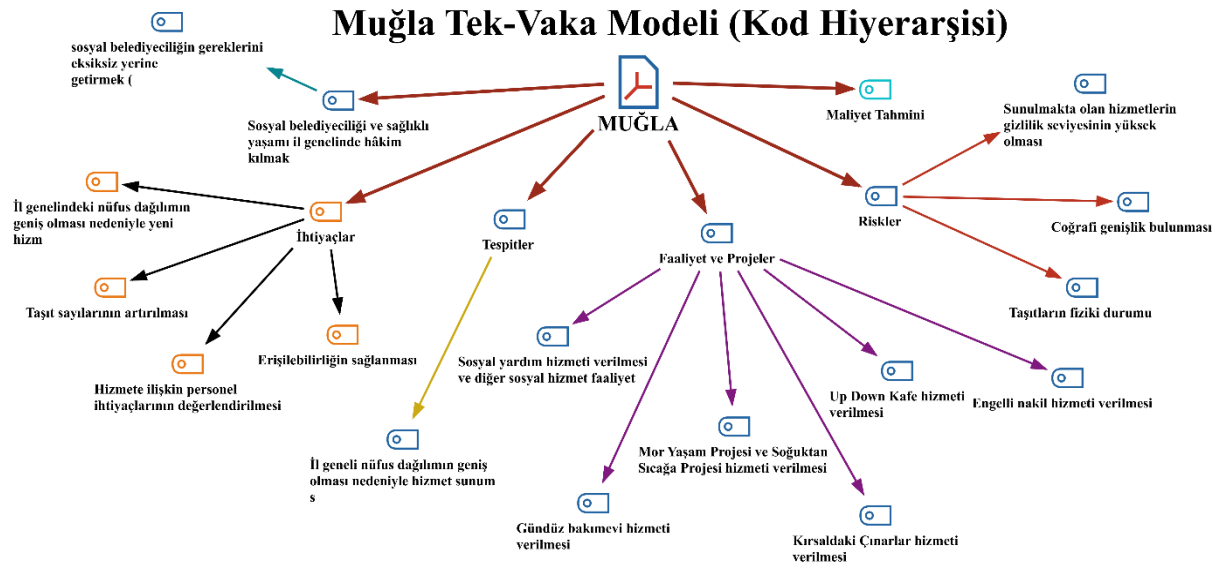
Muğla Tek-Vaka Modeli (Kod Hiyerarşisi)

sosyal belediyeciliğin gereklerini eksiksiz yerine getirmek (

Sosyal belediyeciliği ve sağlıklı yaşamı il genelinde hâkim kılmak

MUĞLA

Maliyet Tahmini

Sunulmakta olan hizmetlerin gizlilik seviyesinin yüksek olması

Riskler

Coğrafi genişlik bulunması

Taşıtların fiziki durumu

İl genelindeki nüfus dağılımın geniş olması nedeniyle yeni hizm

İhtiyaçlar

Taşıt sayılarının artırılması

Erişilebilirliğin sağlanması

Hizmete ilişkin personel ihtiyaçlarının değerlendirilmesi

Tespitler

İl geneli nüfus dağılımın geniş olması nedeniyle hizmet sunum s

Faaliyet ve Projeler

Sosyal yardım hizmeti verilmesi ve diğer sosyal hizmet faaliyet

Gündüz bakımevi hizmeti verilmesi

Mor Yaşam Projesi ve Soğuktan Sıcağa Projesi hizmeti verilmesi

Kırsaldaki Çınarlar hizmeti verilmesi

Up Down Kafe hizmeti verilmesi

Engelli nakil hizmeti verilmesi